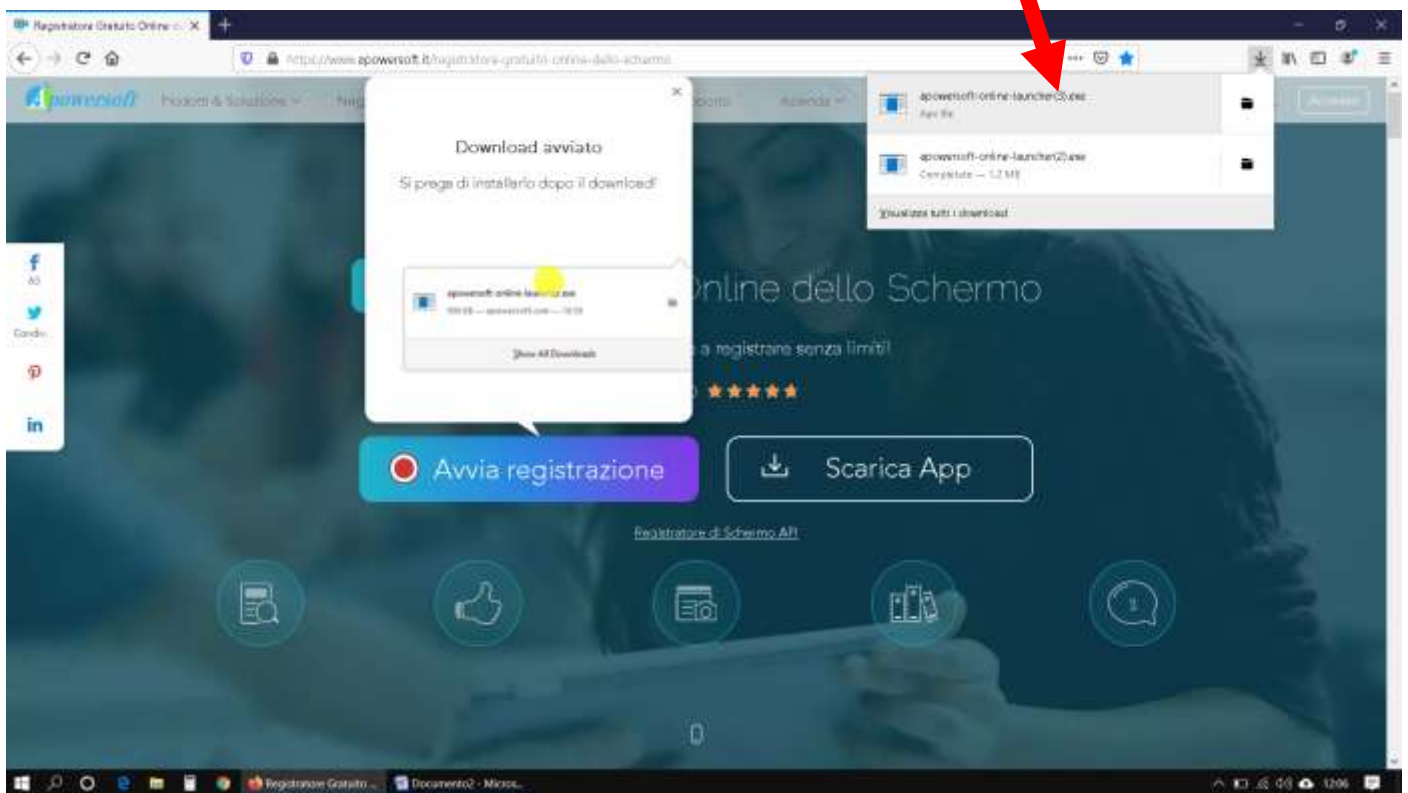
Registratore Gratuito Online
https://www.apowersoft.it/registratore-gratuito-online-dello-schermo
Apowersoft Prodotti & Soluzioni
apowersoft-online-launcher(3).exe
apowersoft-online-launcher(2).exe
Completato — 1,2 MB
Visualizza tutti i download
Accedi
Download avviato
Si prega di installarlo dopo il download!
apowersoft-online-launcher.exe
Show All Downloads
Online dello Schermo
a registrare senza limiti!
★★★★★
f
Condiv...
in
Avvia registrazione
Scarica App
Registratore di Schermo API
Registratore Gratuito...
Documento2 - Micros...
12:06